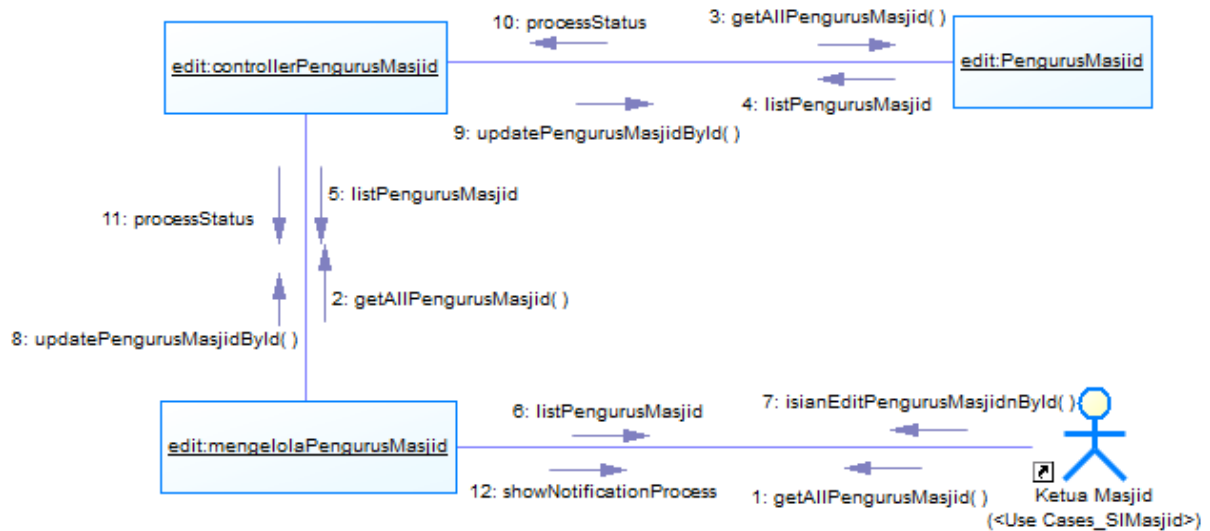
edit:controllerPengurusMasjid

10: processStatus

3: getAllPengurusMasjid( )

edit:PengurusMasjid

4: listPengurusMasjid

9: updatePengurusMasjidById( )

5: listPengurusMasjid

11: processStatus

2: getAllPengurusMasjid( )

8: updatePengurusMasjidById( )

edit:mengelolaPengurusMasjid

6: listPengurusMasjid

7: isianEditPengurusMasjidnById( )

12: showNotificationProcess

1: getAllPengurusMasjid( )

Ketua Masjid
(<Use Cases_SIMasjid>)